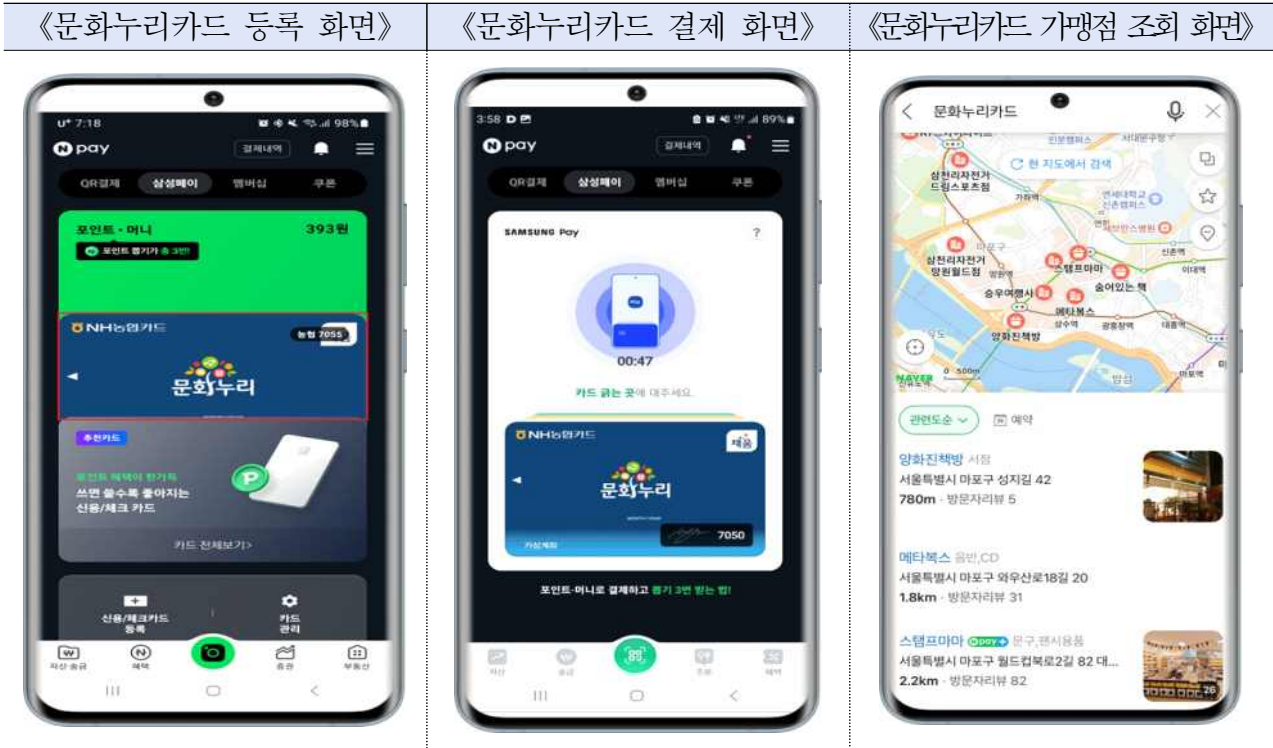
| 《문화누리카드 등록 화면》 | 《문화누리카드 결제 화면》 | 《문화누리카드 가맹점 조회 화면》 |
|---|---|---|

U⁺ 7:18 98%
pay
결제내역
QR결제 삼성페이 멤버십 쿠폰
포인트 · 머니 393원
포인트 쌓기가 총 3번!
NH농협카드
농협 7055
문화누리
추천카드
쓰면 쓸수록 좋아지는 신용/체크 카드
카드 전체보기>
신용/체크카드 등록
카드 관리
자산·송금 혜택 증권 부동산

3:58 89%
pay
결제내역
QR결제 삼성페이 멤버십 쿠폰
SAMSUNG Pay
?
00:47
카드 긁는 곳에 대주세요.
NH농협카드
체움
문화누리
7050
포인트·머니로 결제하고 쌓기 3번 받는 법!

문화누리카드
현 지도에서 검색
삼천리자전거 드림스포츠점
삼천리자전거 망원월드점
스탬프마마
숨어있는 책
메타북스
양화진책방
NAVER
관련도순
예약
양화진책방 서점
서울특별시 마포구 성지길 42
780m · 방문자리뷰 5
메타북스 음반,CD
서울특별시 마포구 와우산로18길 20
1.8km · 방문자리뷰 31
스탬프마마 문구,팬시용품
서울특별시 마포구 월드컵북로2길 82 대...
2.2km · 방문자리뷰 82